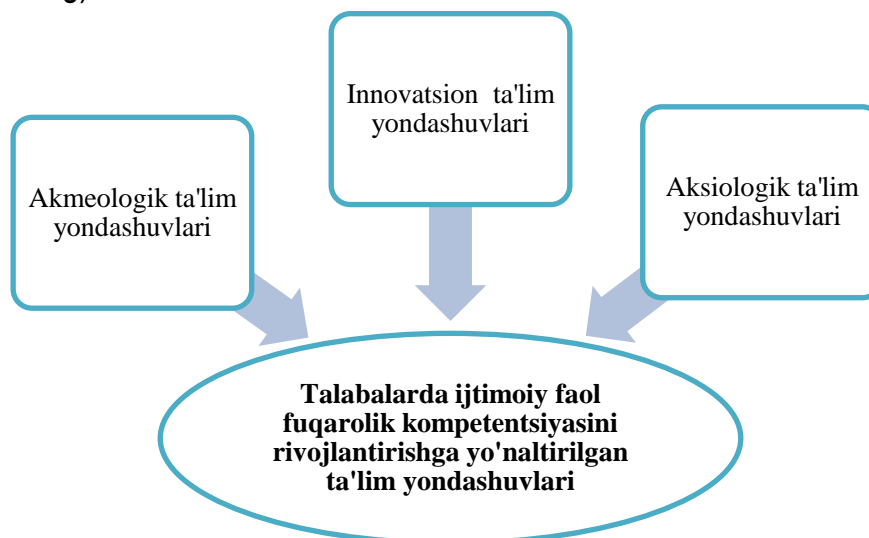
Innovatsion ta'lim yondashuvlari

Akmeologik ta'lim yondashuvlari

Aksiologik ta'lim yondashuvlari

Talabalarda ijtimoiy faol fuqarolik kompetentsiyasini rivojlantirishga yo'naltirilgan ta'lim yondashuvlari